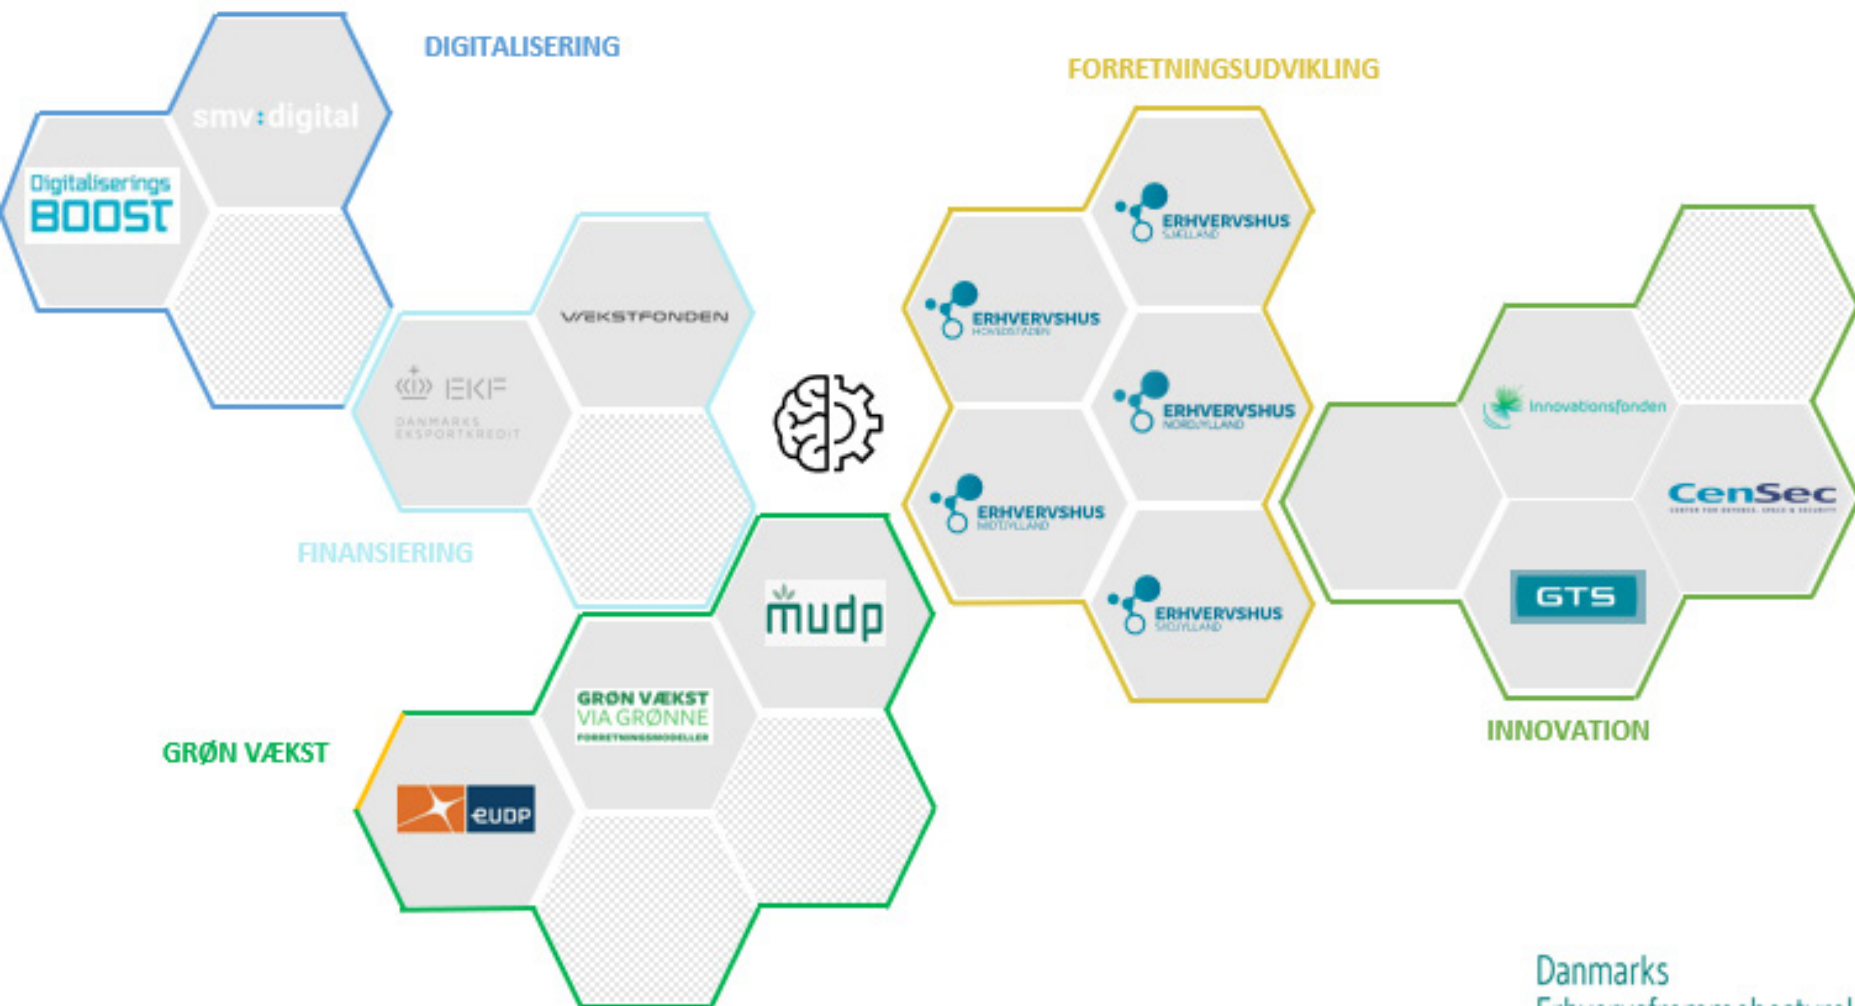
DIGITALISERING

smv:digital

Digitaliserings BOOST

FORRETNINGSUDVIKLING

ERHVERVSHUS SJÆLLAND

ERHVERVSHUS HOVEDSTADEN

ERHVERVSHUS NORDJYLLAND

ERHVERVSHUS MIDTJYLLAND

ERHVERVSHUS SYDJYLLAND

VÆKSTFONDEN

EKF DANMARKS EKSPORTKREDIT

FINANSIERING

mudp

GRØN VÆKST VIA GRØNNE FORRETNINGSMODELLER

GRØN VÆKST

eudp

Innovationsfonden

CenSec CENTER FOR DEFENCE, SPACE & SECURITY

GTS

INNOVATION

Danmarks
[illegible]